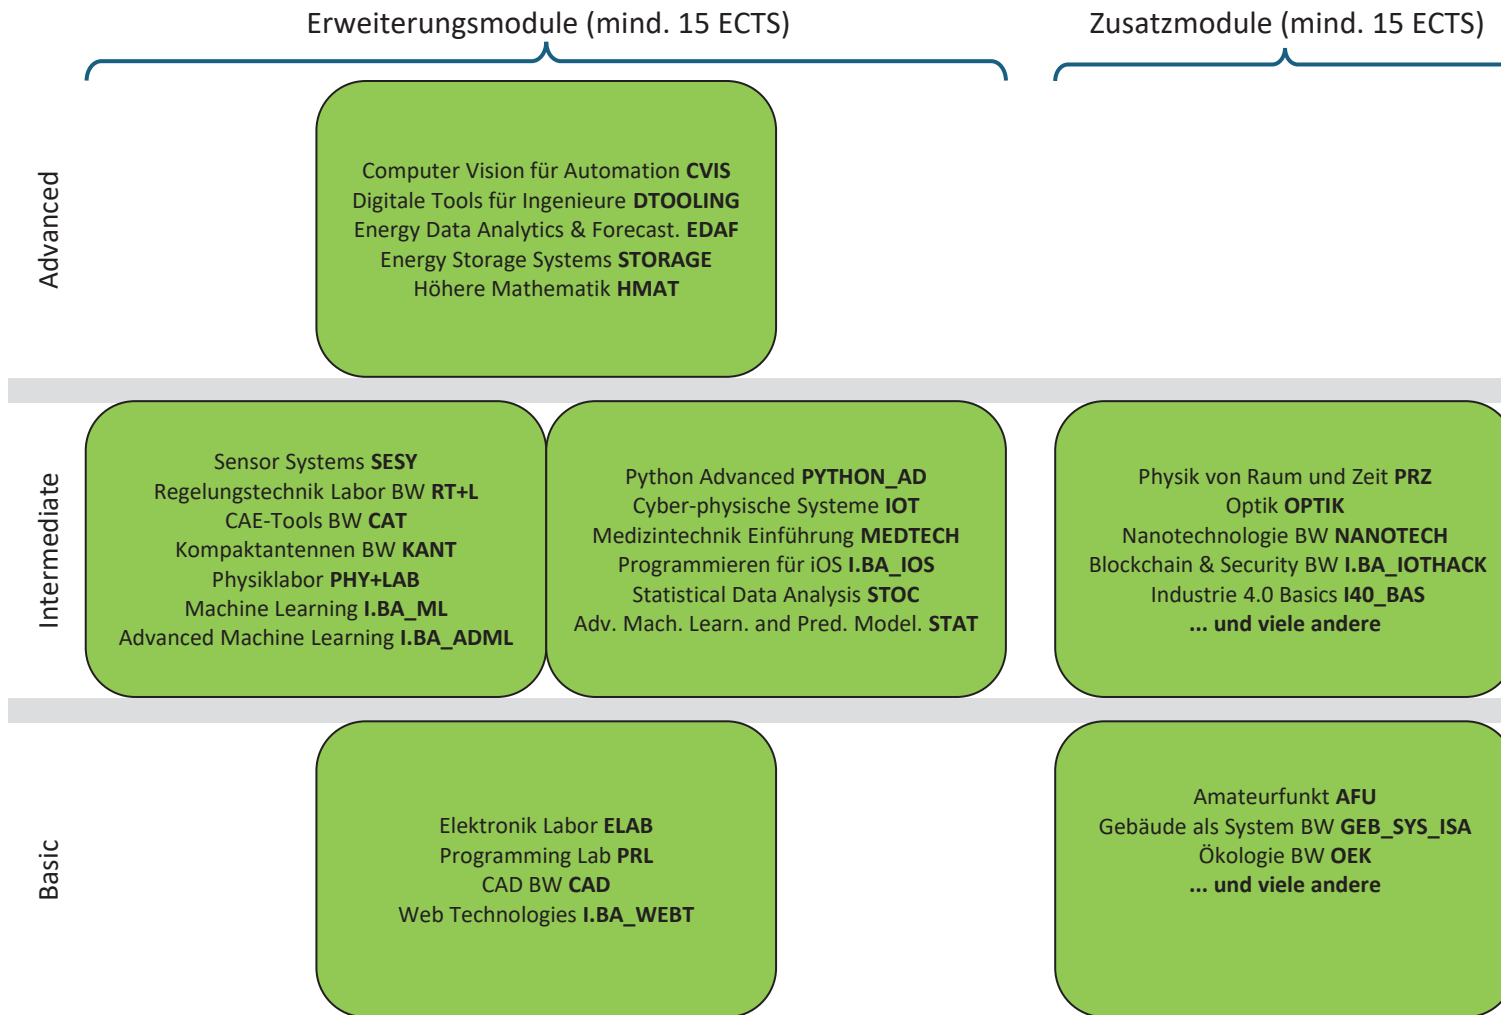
Erweiterungsmodule (mind. 15 ECTS)

Zusatzmodule (mind. 15 ECTS)

Advanced

Computer Vision für Automation **CVIS**
Digitale Tools für Ingenieure **DTOOLING**
Energy Data Analytics & Forecast. **EDAF**
Energy Storage Systems **STORAGE**
Höhere Mathematik **HMAT**

Intermediate

Sensor Systems **SESY**
Regelungstechnik Labor BW **RT+L**
CAE-Tools BW **CAT**
Kompaktantennen BW **KANT**
Physiklabor **PHY+LAB**
Machine Learning **I.BA_ML**
Advanced Machine Learning **I.BA_ADML**

Python Advanced **PYTHON_AD**
Cyber-physische Systeme **IOT**
Medizintechnik Einführung **MEDTECH**
Programmieren für iOS **I.BA_IOS**
Statistical Data Analysis **STOC**
Adv. Mach. Learn. and Pred. Model. **STAT**

Physik von Raum und Zeit **PRZ**
Optik **OPTIK**
Nanotechnologie BW **NANOTECH**
Blockchain & Security BW **I.BA_IOTHACK**
Industrie 4.0 Basics **I40_BAS**
**... und viele andere**

Basic

Elektronik Labor **ELAB**
Programming Lab **PRL**
CAD BW **CAD**
Web Technologies **I.BA_WEBT**

Amateurfunkt **AFU**
Gebäude als System BW **GEB_SYS_ISA**
Ökologie BW **OEK**
**... und viele andere**